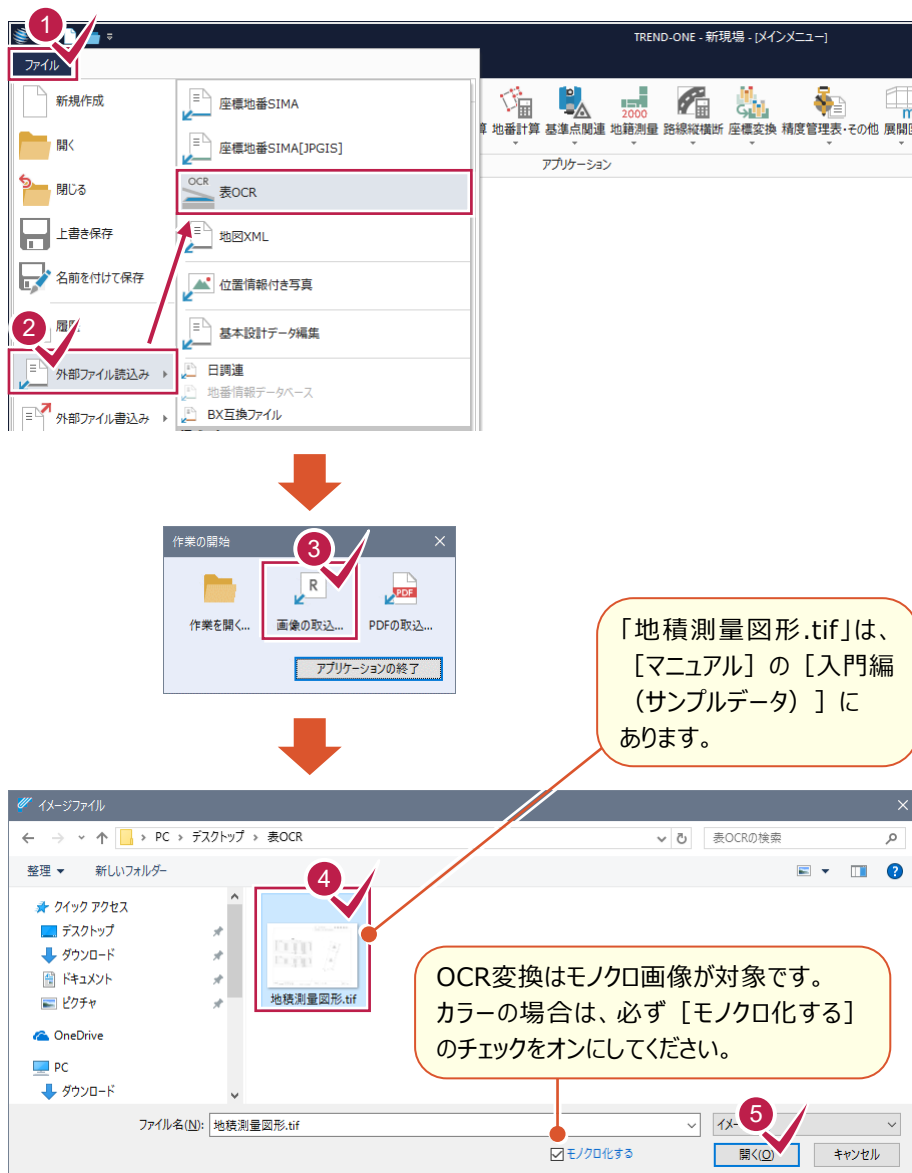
1
ファイル
TREND-ONE - 新現場 - [メインメニュー]
新規作成
開く
閉じる
上書き保存
名前を付けて保存
2
履歴
外部ファイル読込み
外部ファイル書込み
座標地番SIMA
座標地番SIMA[JPGIS]
OCR
表OCR
地図XML
位置情報付き写真
基本設計データ編集
日調連
地番情報データベース
BX互換ファイル
算 地番計算 基準点関連 地籍測量 路線縦横断 座標変換 精度管理表・その他 展開図
2000
アプリケーション

作業の開始
3
作業を開く...
画像の取込...
PDFの取込...
アプリケーションの終了

「地積測量図形.tif」は、［マニュアル］の［入門編（サンプルデータ）］にあります。

イメージファイル
PC > デスクトップ > 表OCR
表OCRの検索
整理 ▼
新しいフォルダー
クイック アクセス
デスクトップ
ダウンロード
ドキュメント
ピクチャ
OneDrive
PC
ダウンロード
4
地積測量図形.tif
OCR変換はモノクロ画像が対象です。
カラーの場合は、必ず［モノクロ化する］のチェックをオンにしてください。
ファイル名(N): 地積測量図形.tif
イメ
5
モノクロ化する
開く(O)
キャンセル